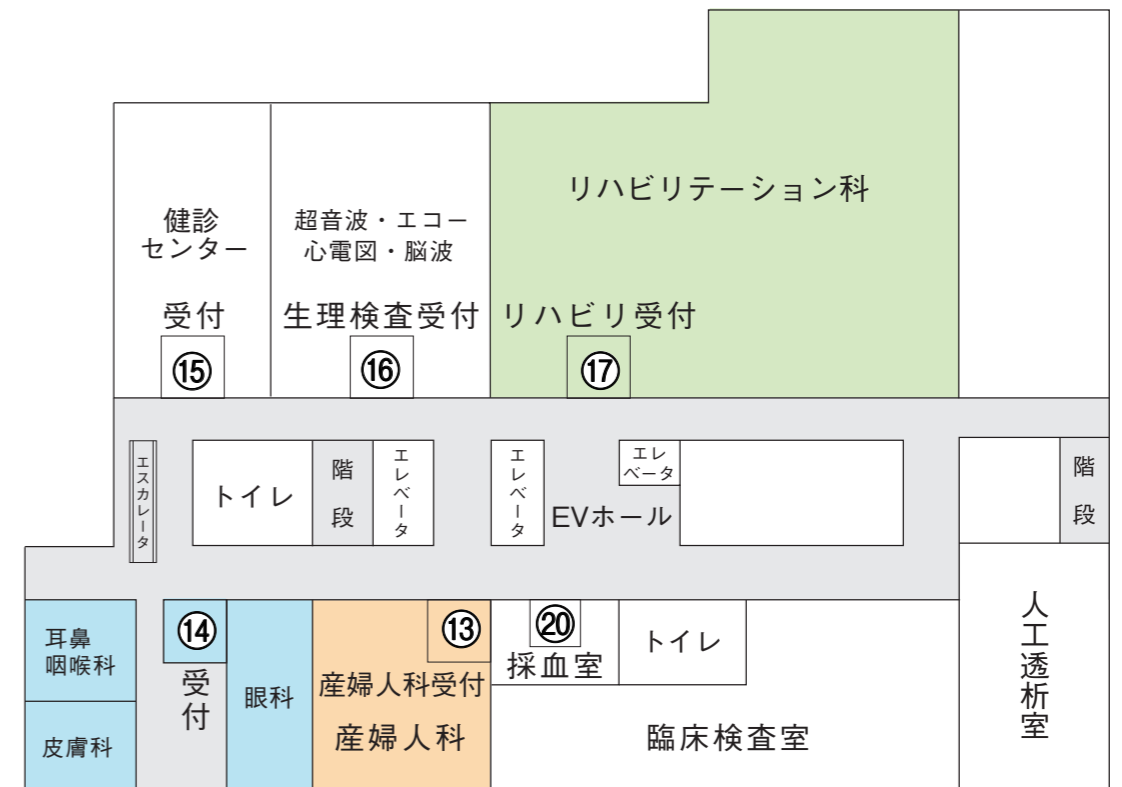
健診センター

受付

⑮

超音波・エコー
心電図・脳波

生理検査受付

⑯

リハビリテーション科

リハビリ受付

⑰

エスカレータ

トイレ

階段

エレベータ

エレベータ

EVホール

エレベータ

階段

耳鼻咽喉科

皮膚科

⑭

受付

眼科

⑬

産婦人科受付

産婦人科

⑳

採血室

トイレ

臨床検査室

人工透析室